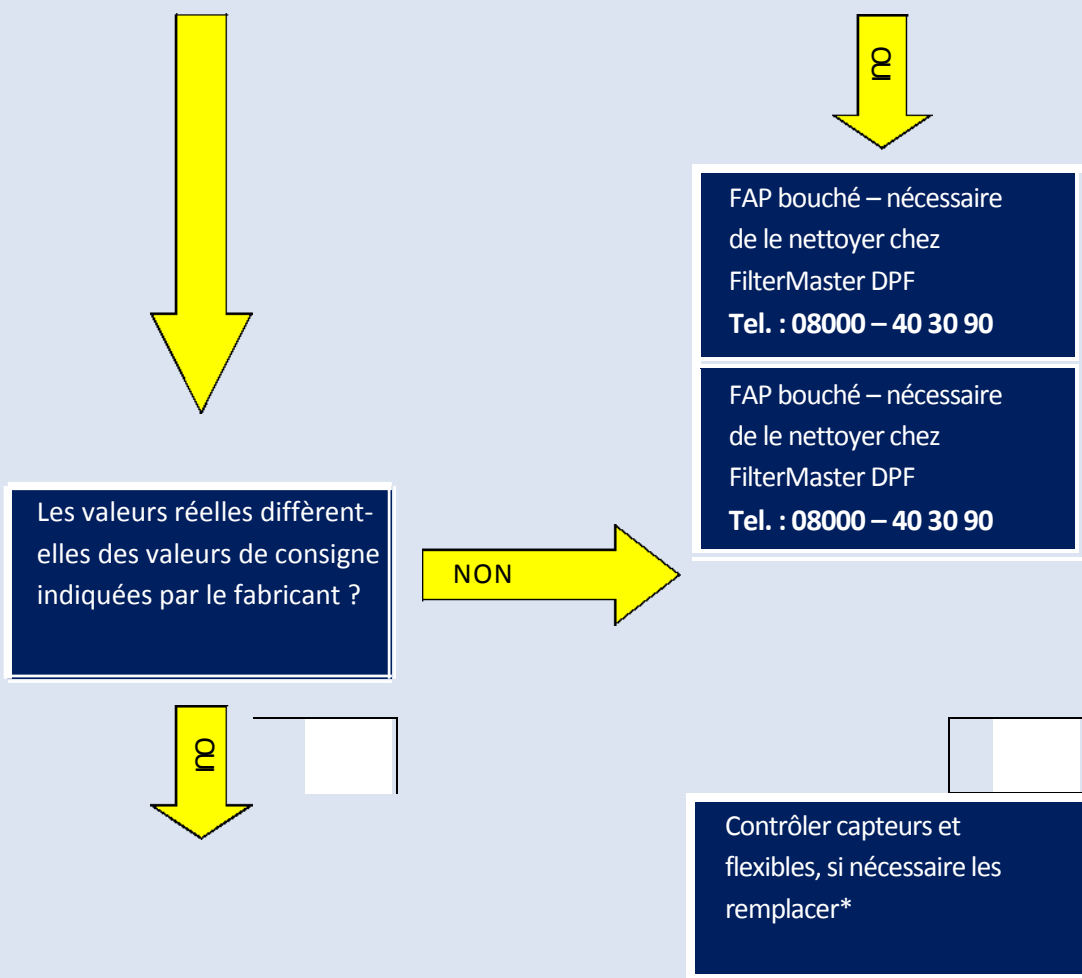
OUI

FAP bouché – nécessaire de le nettoyer chez FilterMaster DPF
**Tel. : 08000 – 40 30 90**

FAP bouché – nécessaire de le nettoyer chez FilterMaster DPF
**Tel. : 08000 – 40 30 90**

Les valeurs réelles diffèrent-elles des valeurs de consigne indiquées par le fabricant ?

NON

OUI

Contrôler capteurs et flexibles, si nécessaire les remplacer*